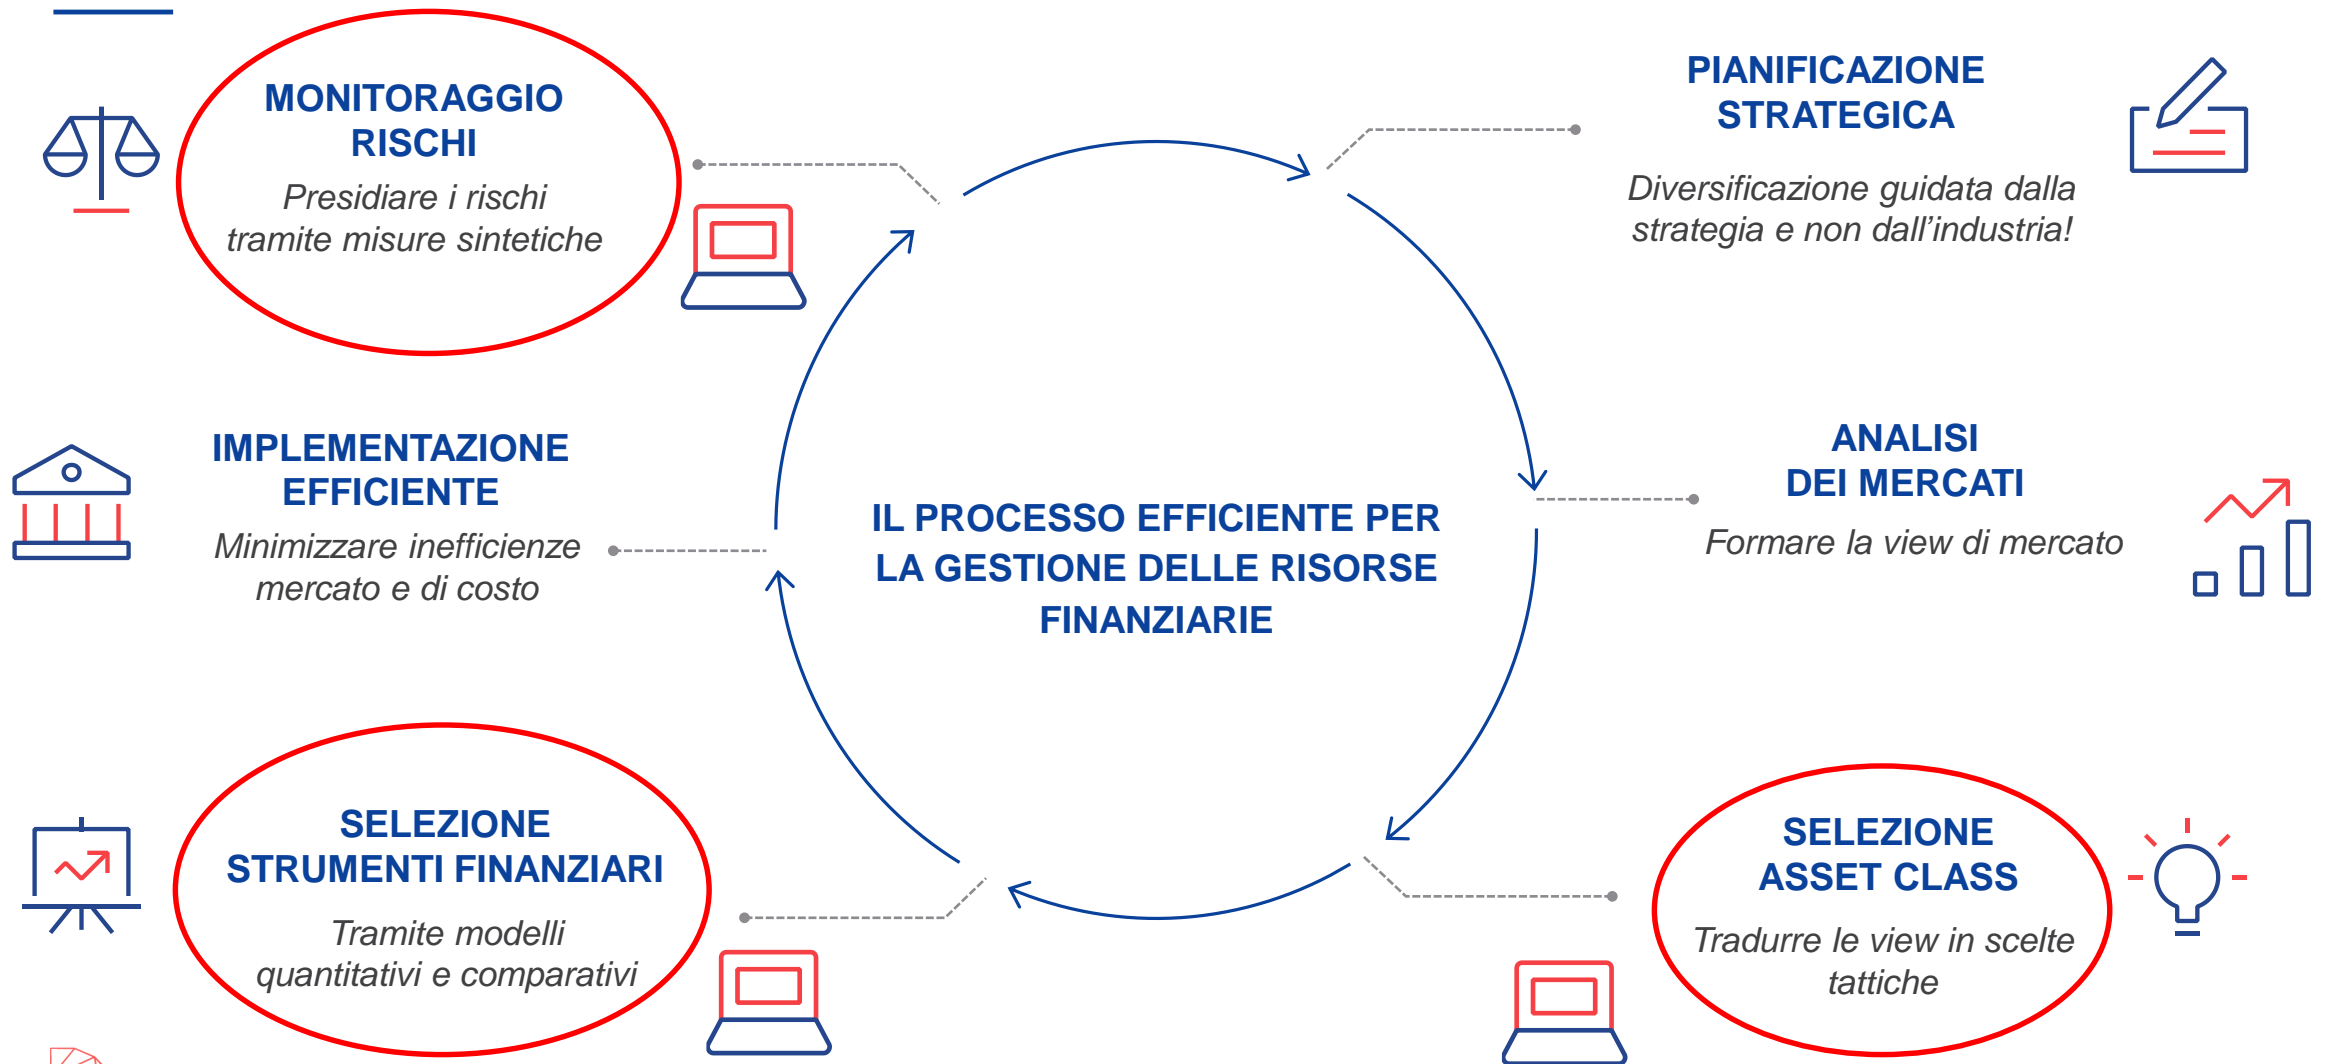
MONITORAGGIO RISCHI

Presidiare i rischi tramite misure sintetiche

PIANIFICAZIONE STRATEGICA

Diversificazione guidata dalla strategia e non dall'industria!

IMPLEMENTAZIONE EFFICIENTE

Minimizzare inefficienze mercato e di costo

IL PROCESSO EFFICIENTE PER LA GESTIONE DELLE RISORSE FINANZIARIE

ANALISI DEI MERCATI

Formare la view di mercato

SELEZIONE STRUMENTI FINANZIARI

Tramite modelli quantitativi e comparativi

SELEZIONE ASSET CLASS

Tradurre le view in scelte tattiche